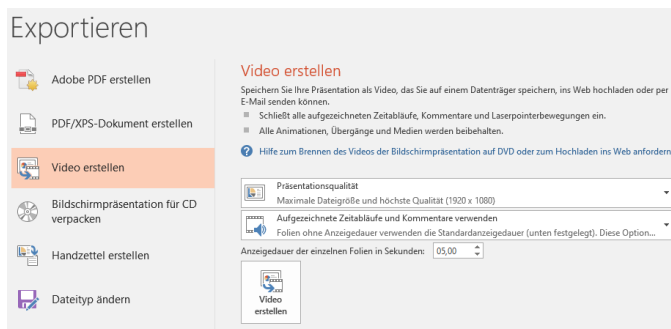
Exportieren

Adobe PDF erstellen

PDF/XPS-Dokument erstellen

Video erstellen

Bildschirmpräsentation für CD verpacken

Handzettel erstellen

Dateityp ändern

Video erstellen

Speichern Sie Ihre Präsentation als Video, das Sie auf einem Datenträger speichern, ins Web hochladen oder per E-Mail senden können.

Schließt alle aufgezeichneten Zeitabläufe, Kommentare und Laserpointerbewegungen ein.

Alle Animationen, Übergänge und Medien werden beibehalten.

Hilfe zum Brennen des Videos der Bildschirmpräsentation auf DVD oder zum Hochladen ins Web anforderr

Präsentationsqualität
Maximale Dateigröße und höchste Qualität (1920 x 1080)

Aufgezeichnete Zeitabläufe und Kommentare verwenden
Folien ohne Anzeigedauer verwenden die Standardanzeigedauer (unten festgelegt). Diese Option...

Anzeigedauer der einzelnen Folien in Sekunden: 05,00

Video erstellen